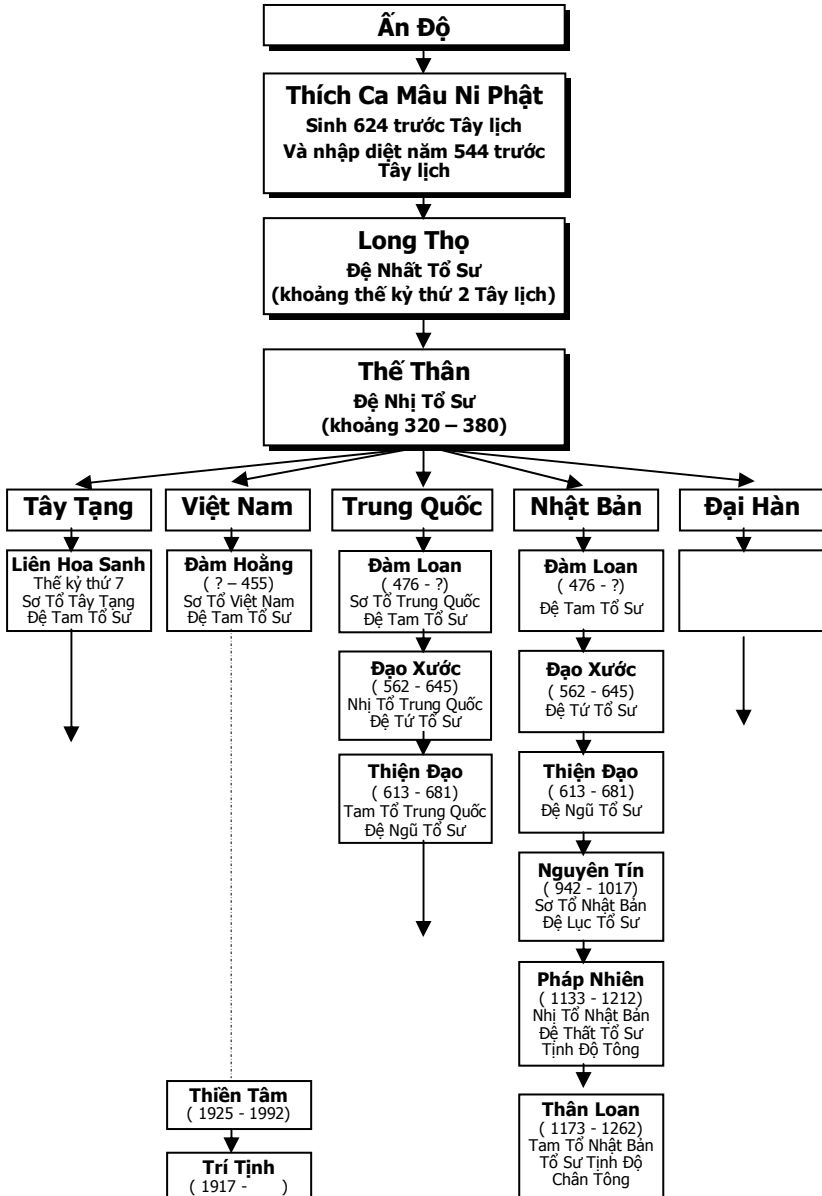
Ấn Độ

Thích Ca Mâu Ni Phật
Sinh 624 trước Tây lịch
Và nhập diệt năm 544 trước Tây lịch

Long Thọ
Đệ Nhất Tổ Sư
(khoảng thế kỷ thứ 2 Tây lịch)

Thế Thân
Đệ Nhị Tổ Sư
(khoảng 320 – 380)

Tây Tạng

Liên Hoa Sanh
Thế kỷ thứ 7
Sơ Tổ Tây Tạng
Đệ Tam Tổ Sư

Việt Nam

Đàm Hoằng
( ? – 455)
Sơ Tổ Việt Nam
Đệ Tam Tổ Sư

Thiên Tâm
( 1925 - 1992)

Trí Tịnh
( 1917 - )

Trung Quốc

Đàm Loan
( 476 - ?)
Sơ Tổ Trung Quốc
Đệ Tam Tổ Sư

Đạo Xước
( 562 - 645)
Nhị Tổ Trung Quốc
Đệ Tứ Tổ Sư

Thiện Đạo
( 613 - 681)
Tam Tổ Trung Quốc
Đệ Ngũ Tổ Sư

Nhật Bản

Đàm Loan
( 476 - ?)
Đệ Tam Tổ Sư

Đạo Xước
( 562 - 645)
Đệ Tứ Tổ Sư

Thiện Đạo
( 613 - 681)
Đệ Ngũ Tổ Sư

Nguyên Tín
( 942 - 1017)
Sơ Tổ Nhật Bản
Đệ Lục Tổ Sư

Pháp Nhiên
( 1133 - 1212)
Nhị Tổ Nhật Bản
Đệ Thất Tổ Sư
Tịnh Độ Tông

Thân Loan
( 1173 - 1262)
Tam Tổ Nhật Bản
Tổ Sư Tịnh Độ
Chân Tông

Đại Hàn